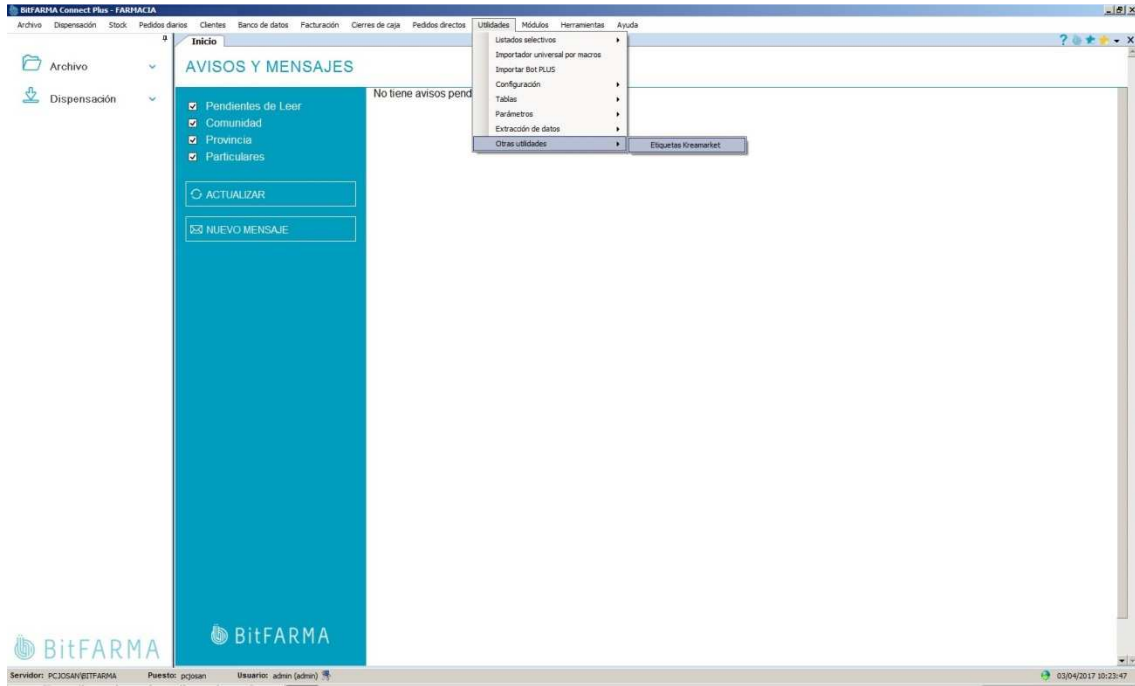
BitFARMA Connect Plus - FARMACIA

Archivo Dispensación Stock Pedidos diarios Clientes Banco de datos Facturación Cierres de caja Pedidos directos Utilidades Módulos Herramientas Ayuda

Archivo

Dispensación

Inicio

AVISOS Y MENSAJES

Pendientes de Leer
Comunidad
Provincia
Particulares

ACTUALIZAR

NUEVO MENSAJE

No tiene avisos pend

Listados selectivos
Importador universal por macros
Importar Bot PLUS
Configuración
Tablas
Parámetros
Extracción de datos
Otras utilidades

Etiquetas Kreamarket

BitFARMA

BitFARMA

Servidor: PCJOSAN\BITFARMA Puesto: pcjosan Usuario: admin (admin)

03/04/2017 10:23:47